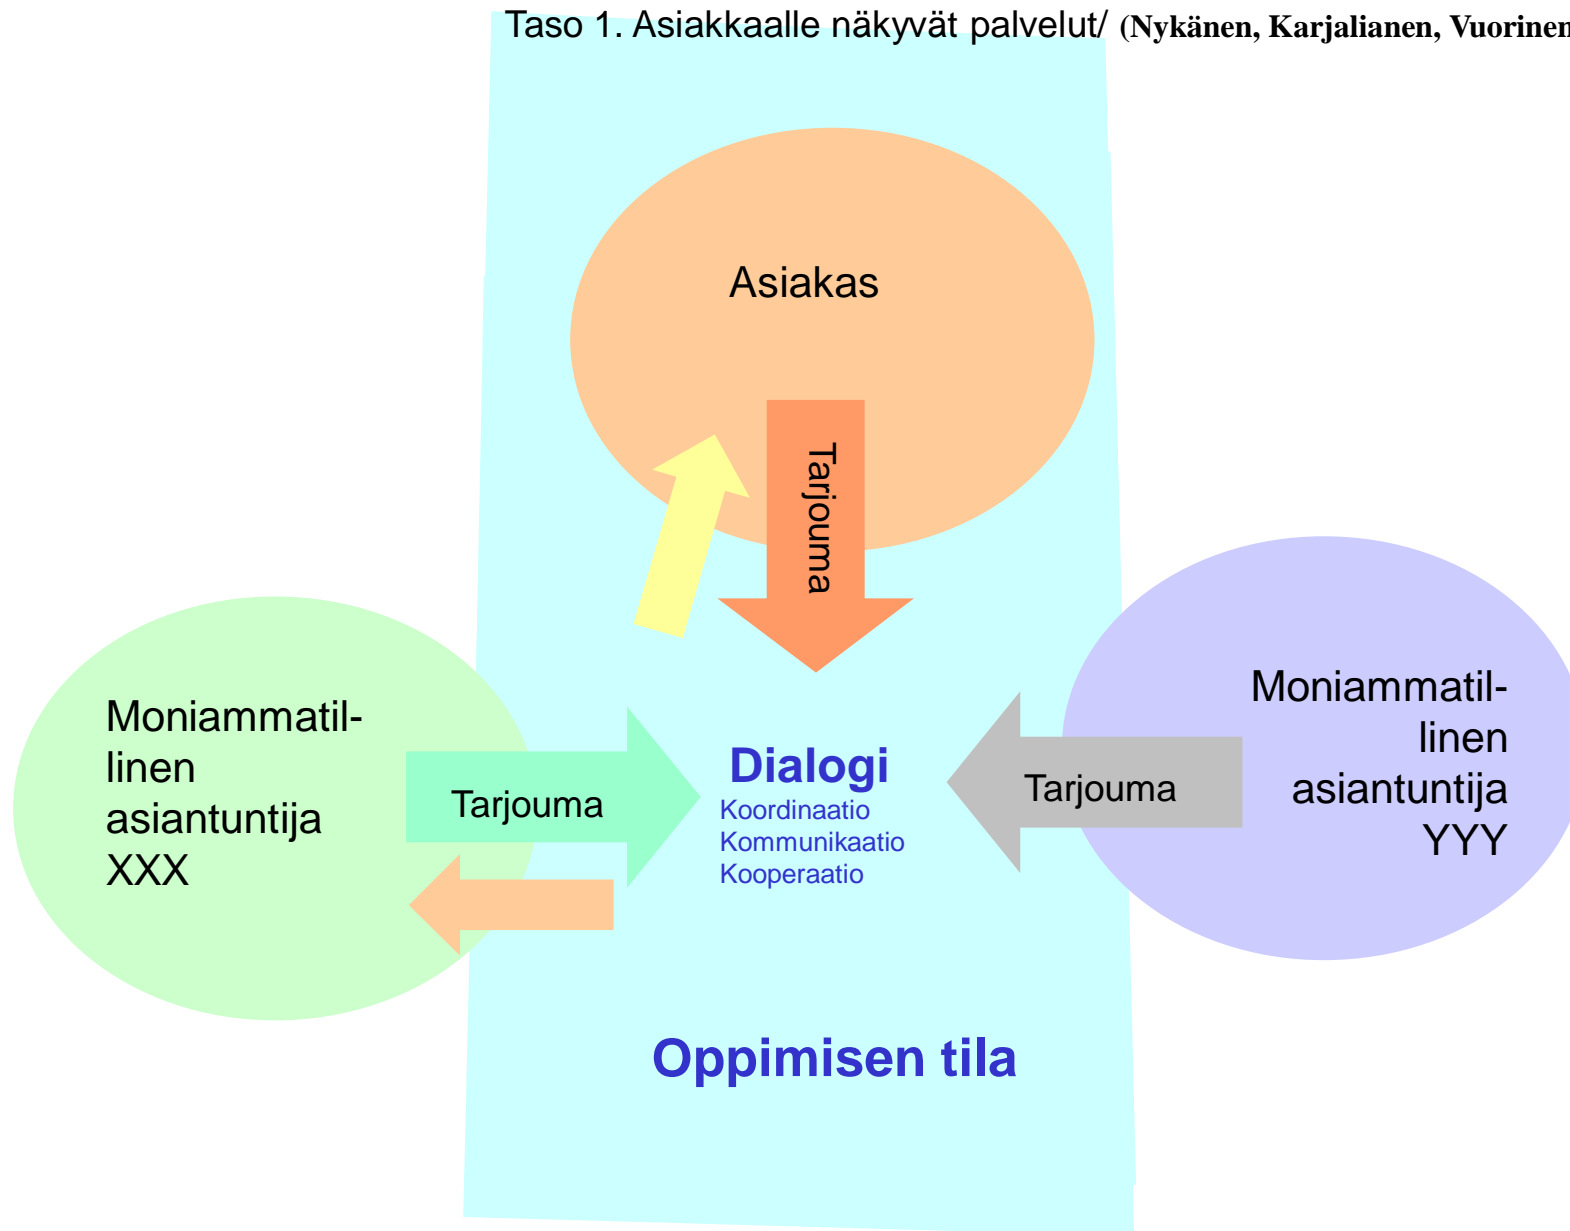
Taso 1. Asiakkaalle näkyvät palvelut/ (Nykänen, Karjalianen, Vuorinen

Asiakas

Tarjouma

Moniammatillinen asiantuntija XXX

Tarjouma

Dialogi
Koordinaatio
Kommunikaatio
Kooperaatio

Tarjouma

Moniammatillinen asiantuntija YYY

Oppimisen tila